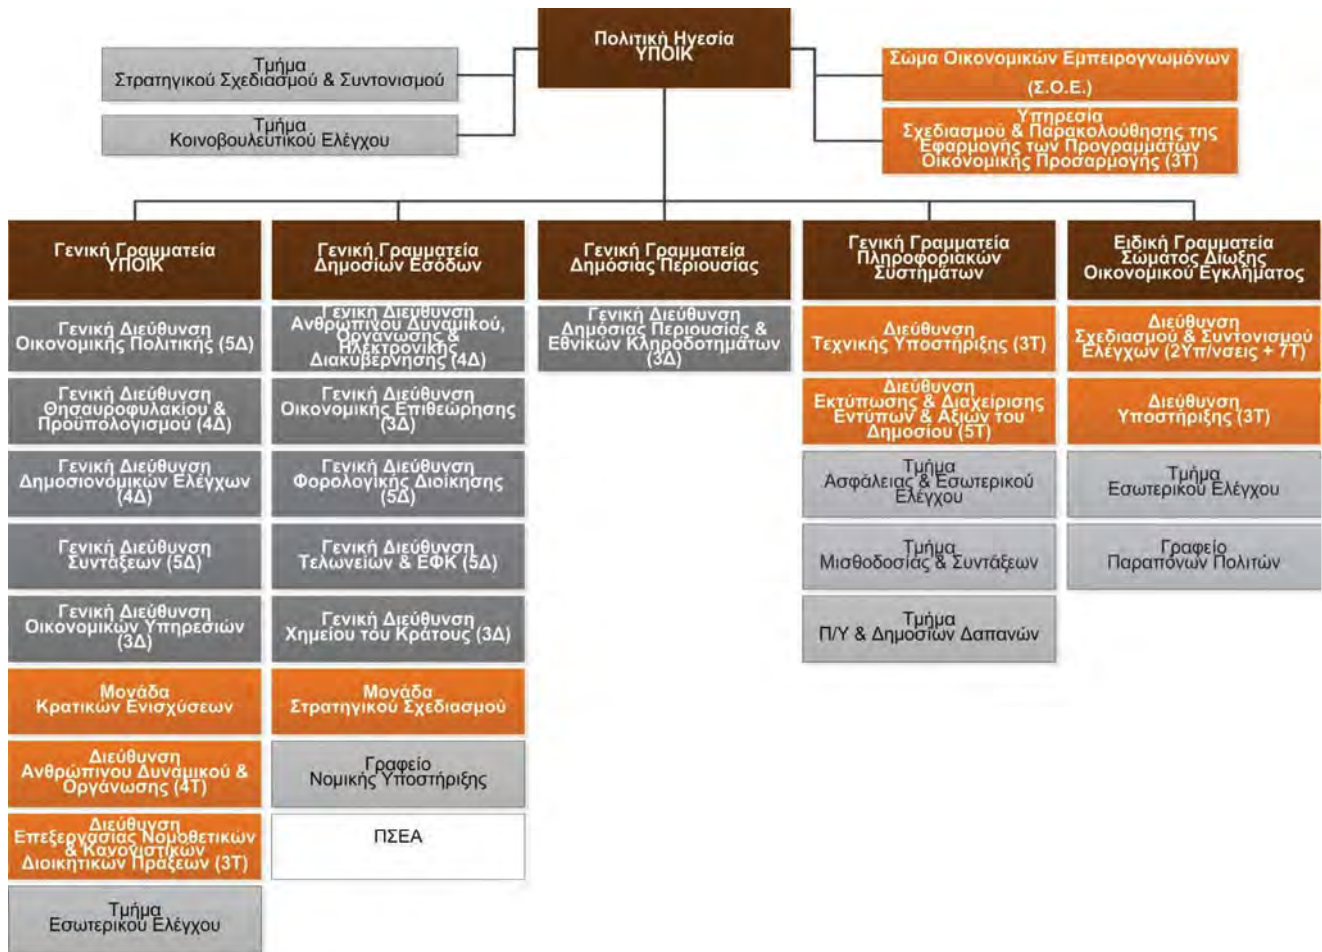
Πολιτική Ηγεσία ΥΠΟΙΚ

Τμήμα Στρατηγικού Σχεδιασμού & Συντονισμού

Τμήμα Κοινοβουλευτικού Ελέγχου

Σώμα Οικονομικών Εμπειρογνωμόνων (Σ.Ο.Ε.)

Υπηρεσία Σχεδιασμού & Παρακολούθησης της Εφαρμογής των Προγραμμάτων Οικονομικής Προσαρμογής (3Τ)

Γενική Γραμματεία ΥΠΟΙΚ

Γενική Διεύθυνση Οικονομικής Πολιτικής (5Δ)

Γενική Διεύθυνση Θησαυροφυλακίου & Προϋπολογισμού (4Δ)

Γενική Διεύθυνση Δημοσιονομικών Ελέγχων (4Δ)

Γενική Διεύθυνση Συντάξεων (5Δ)

Γενική Διεύθυνση Οικονομικών Υπηρεσιών (3Δ)

Μονάδα Κρατικών Ενισχύσεων

Διεύθυνση Ανθρώπινου Δυναμικού & Οργάνωσης (4Τ)

Διεύθυνση Επεξεργασίας Νομοθετικών & Κανονιστικών Διοικητικών Πράξεων (3Τ)

Τμήμα Εσωτερικού Ελέγχου

Γενική Γραμματεία Δημοσίων Εσόδων

Γενική Διεύθυνση Ανθρώπινου Δυναμικού, Οργάνωσης & Ηλεκτρονικής Διακυβέρνησης (4Δ)

Γενική Διεύθυνση Οικονομικής Επιθεώρησης (3Δ)

Γενική Διεύθυνση Φορολογικής Διοίκησης (5Δ)

Γενική Διεύθυνση Τελωνείων & ΕΦΚ (5Δ)

Γενική Διεύθυνση Χημείου του Κράτους (3Δ)

Μονάδα Στρατηγικού Σχεδιασμού

Γραφείο Νομικής Υποστήριξης

ΠΣΕΑ

Γενική Γραμματεία Δημόσιας Περιουσίας

Γενική Διεύθυνση Δημόσιας Περιουσίας & Εθνικών Κληροδοτημάτων (3Δ)

Γενική Γραμματεία Πληροφοριακών Συστημάτων

Διεύθυνση Τεχνικής Υποστήριξης (3Τ)

Διεύθυνση Εκτύπωσης & Διαχείρισης Εντύπων & Αξιών του Δημοσίου (5Τ)

Τμήμα Ασφάλειας & Εσωτερικού Ελέγχου

Τμήμα Μισθοδοσίας & Συντάξεων

Τμήμα Π/Υ & Δημοσίων Δαπανών

Ειδική Γραμματεία Σώματος Δίωξης Οικονομικού Εγκλήματος

Διεύθυνση Σχεδιασμού & Συντονισμού Ελέγχων (2Υπ/νσεις + 7Τ)

Διεύθυνση Υποστήριξης (3Τ)

Τμήμα Εσωτερικού Ελέγχου

Γραφείο Παραπόνων Πολιτών